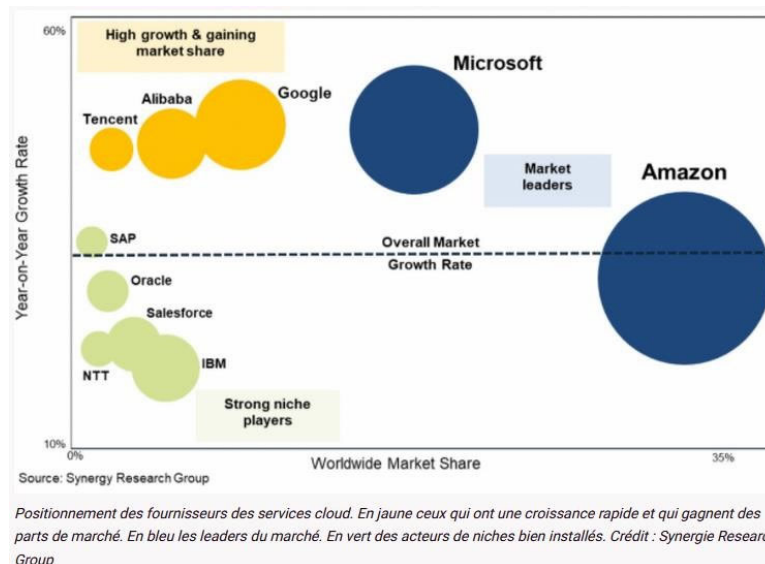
60%

High growth & gaining market share

Microsoft

Google

Alibaba

Tencent

Market leaders

Amazon

Year-on-Year Growth Rate

SAP

Overall Market Growth Rate

Oracle

Salesforce

NTT

IBM

Strong niche players

10%

0%

Worldwide Market Share

35%

Source: Synergy Research Group

Positionnement des fournisseurs des services cloud. En jaune ceux qui ont une croissance rapide et qui gagnent des parts de marché. En bleu les leaders du marché. En vert des acteurs de niches bien installés. Crédit : Synergie Resear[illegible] Group